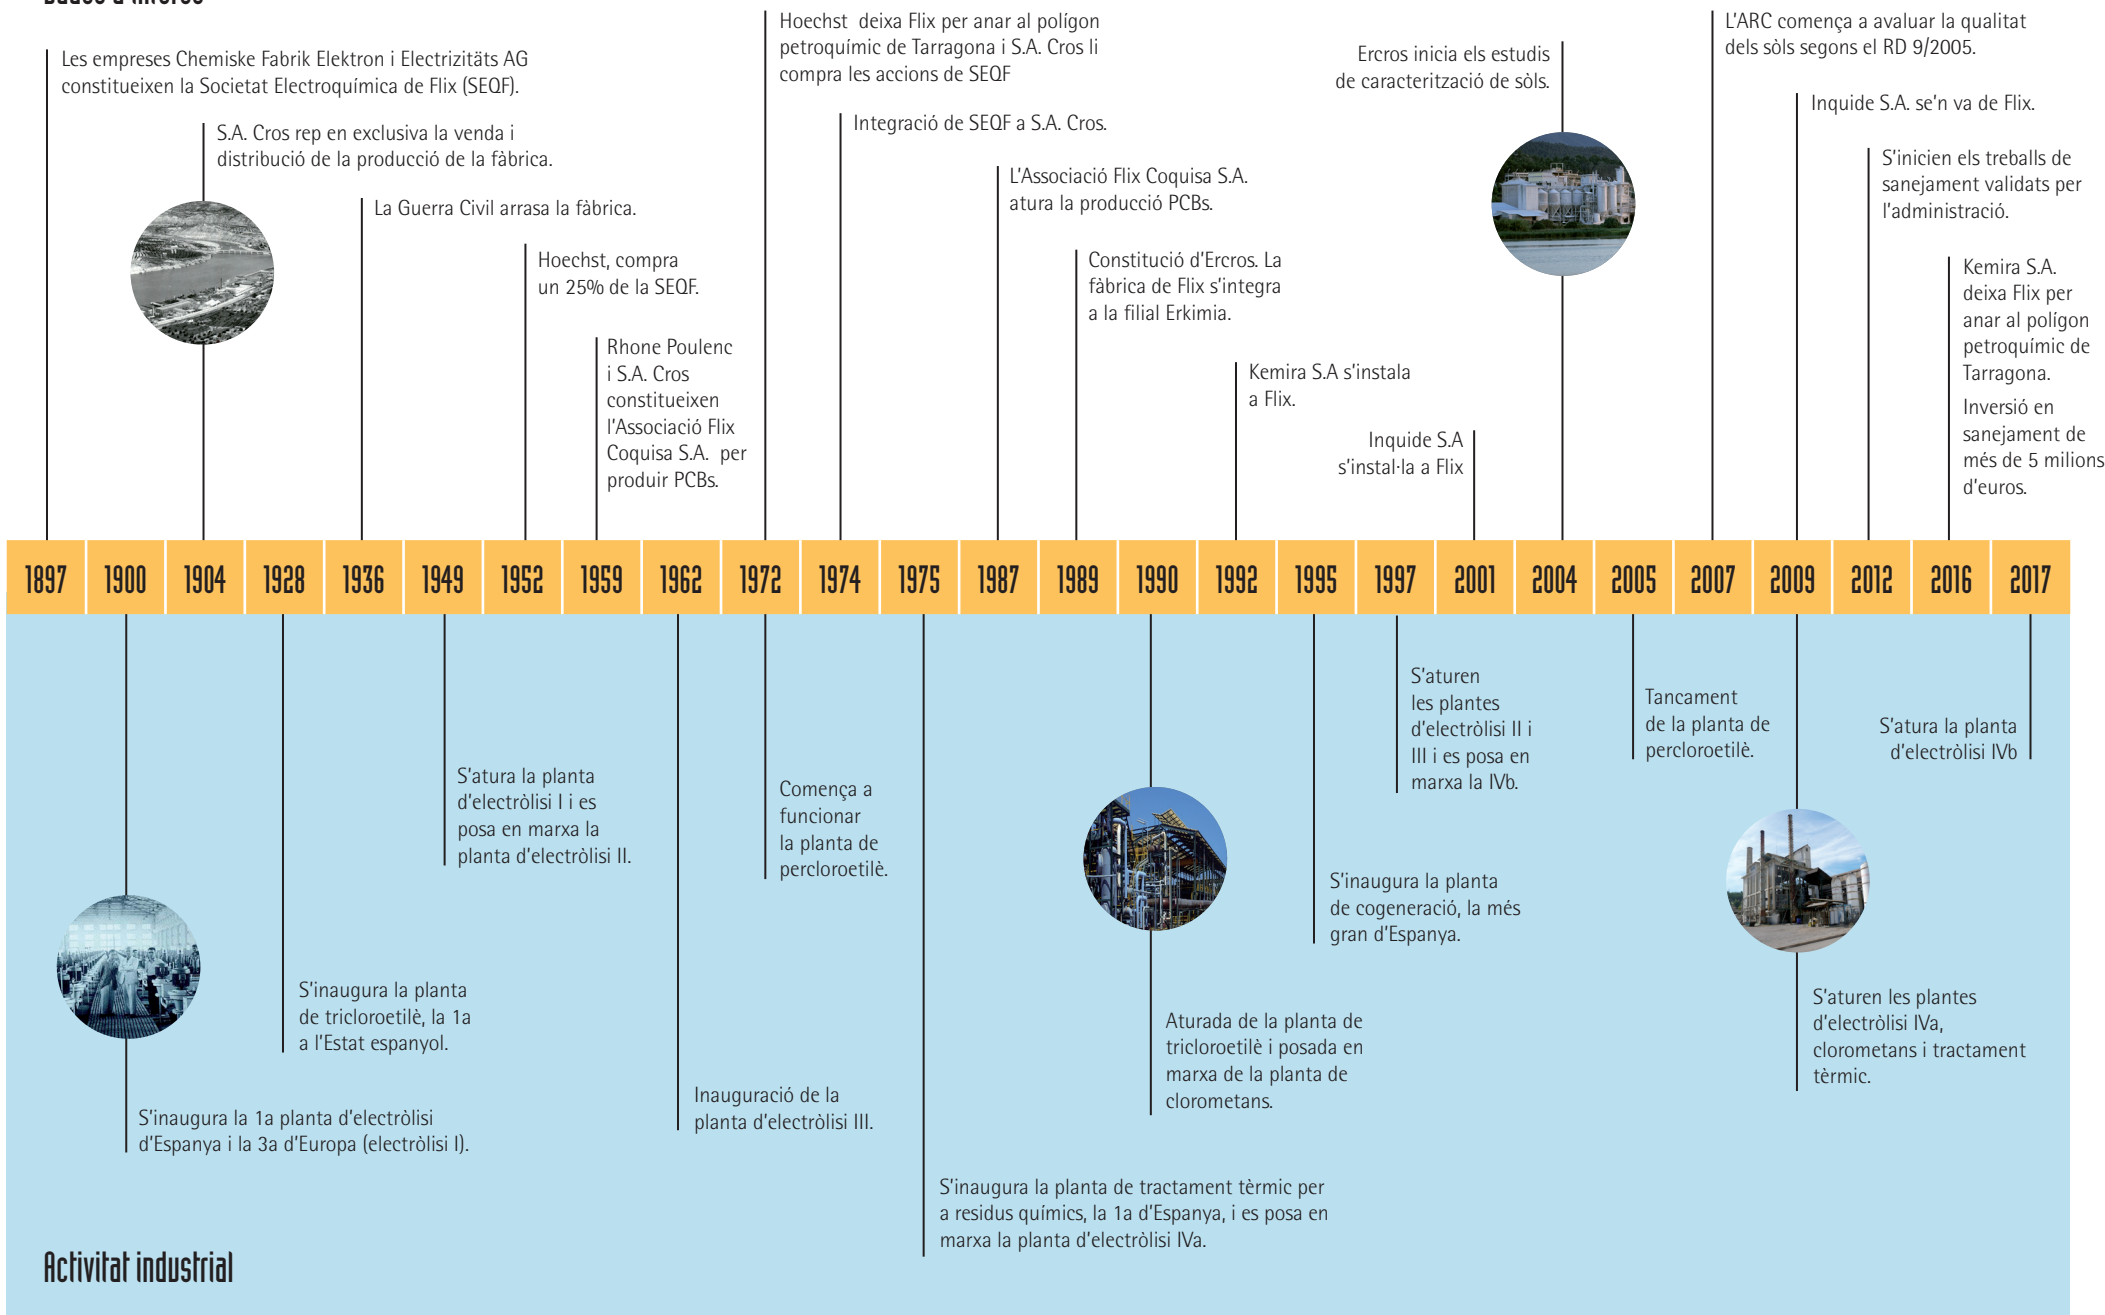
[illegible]

Les empreses Chemiske Fabrik Elektron i Electrizitäts AG constitueixen la Societat Electroquímica de Flix (SEQF).

S.A. Cros rep en exclusiva la venda i distribució de la producció de la fàbrica.

La Guerra Civil arrasa la fàbrica.

Hoechst, compra un 25% de la SEQF.

Rhone Poulenc i S.A. Cros constitueixen l'Associació Flix Coquisa S.A. per produir PCBs.

Hoechst deixa Flix per anar al polígon petroquímic de Tarragona i S.A. Cros li compra les accions de SEQF

Integració de SEQF a S.A. Cros.

L'Associació Flix Coquisa S.A. atura la producció PCBs.

Constitució d'Ercros. La fàbrica de Flix s'integra a la filial Erkimia.

Kemira S.A s'instala a Flix.

Inquide S.A s'instal·la a Flix

Ercros inicia els estudis de caracterització de sòls.

L'ARC comença a avaluar la qualitat dels sòls segons el RD 9/2005.

Inquide S.A. se'n va de Flix.

S'inicien els treballs de sanejament validats per l'administració.

Kemira S.A. deixa Flix per anar al polígon petroquímic de Tarragona.

Inversió en sanejament de més de 5 milions d'euros.

| 1897 | 1900 | 1904 | 1928 | 1936 | 1949 | 1952 | 1959 | 1962 | 1972 | 1974 | 1975 | 1987 | 1989 | 1990 | 1992 | 1995 | 1997 | 2001 | 2004 | 2005 | 2007 | 2009 | 2012 | 2016 | 2017 |
|---|---|---|---|---|---|---|---|---|---|---|---|---|---|---|---|---|---|---|---|---|---|---|---|---|---|

S'inaugura la 1a planta d'electròlisi d'Espanya i la 3a d'Europa (electròlisi I).

S'inaugura la planta de tricloroetilè, la 1a a l'Estat espanyol.

S'atura la planta d'electròlisi I i es posa en marxa la planta d'electròlisi II.

Inauguració de la planta d'electròlisi III.

Comença a funcionar la planta de percloroetilè.

S'inaugura la planta de tractament tèrmic per a residus químics, la 1a d'Espanya, i es posa en marxa la planta d'electròlisi IVa.

Aturada de la planta de tricloroetilè i posada en marxa de la planta de clorometans.

S'inaugura la planta de cogeneració, la més gran d'Espanya.

S'aturen les plantes d'electròlisi II i III i es posa en marxa la IVb.

Tancament de la planta de percloroetilè.

S'aturen les plantes d'electròlisi IVa, clorometans i tractament tèrmic.

S'atura la planta d'electròlisi IVb

Activitat industrial